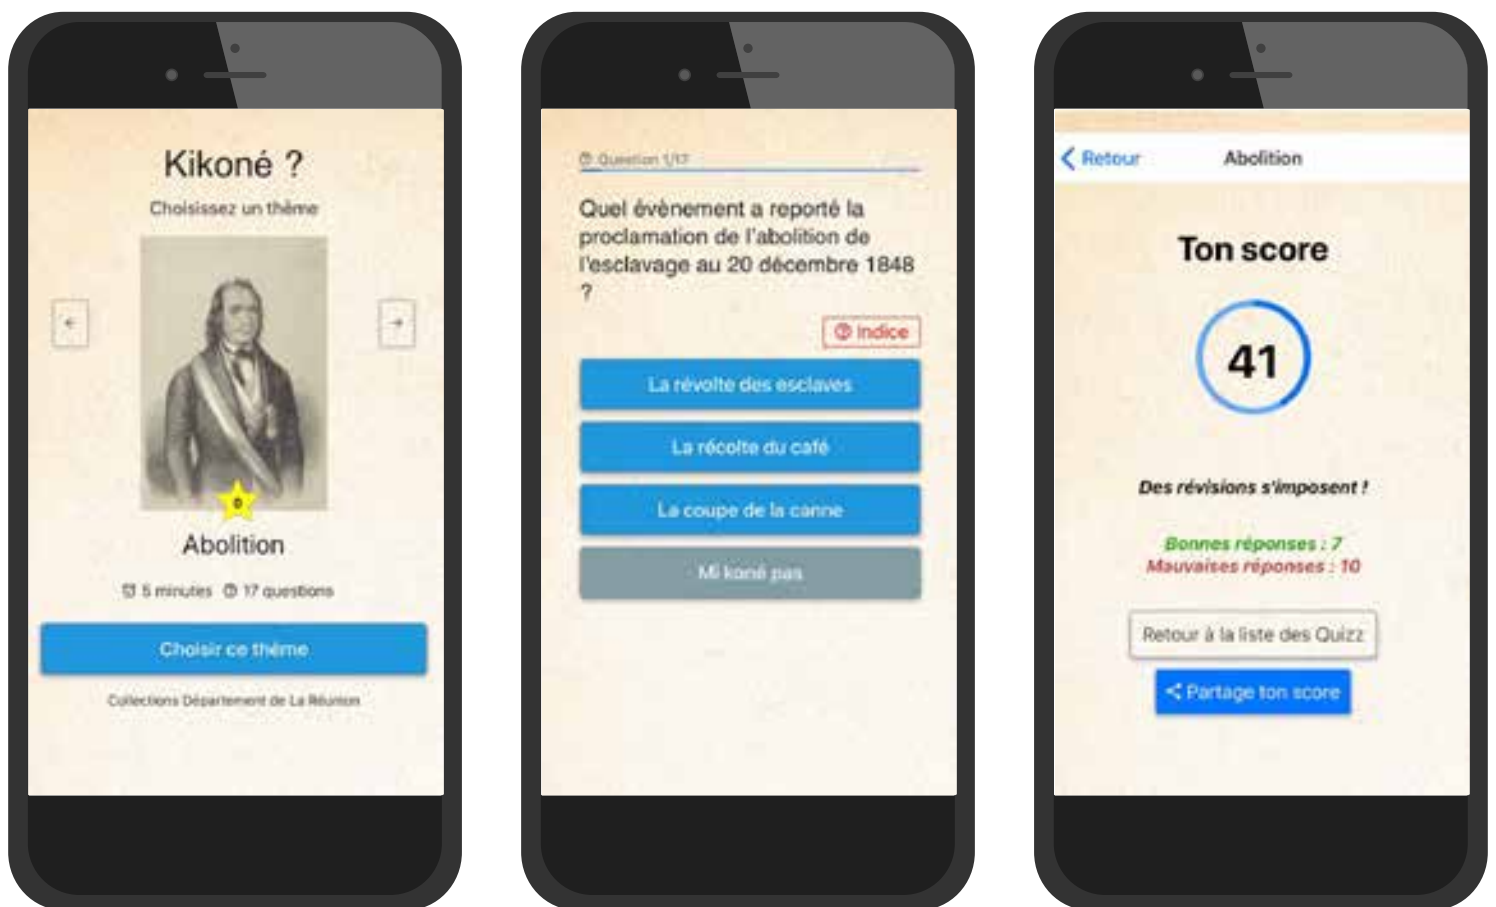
Kikoné ?

Choisissez un thème

0

Abolition

5 minutes 17 questions

Choisir ce thème

Collections Département de La Réunion

Question 1/17

Quel évènement a reporté la proclamation de l'abolition de l'esclavage au 20 décembre 1848 ?

Indice

La révolte des esclaves

La récolte du café

La coupe de la canne

Mi koné pas

Retour Abolition

Ton score

41

Des révisions s'imposent !

Bonnes réponses : 7
Mauvaises réponses : 10

Retour à la liste des Quizz

Partage ton score